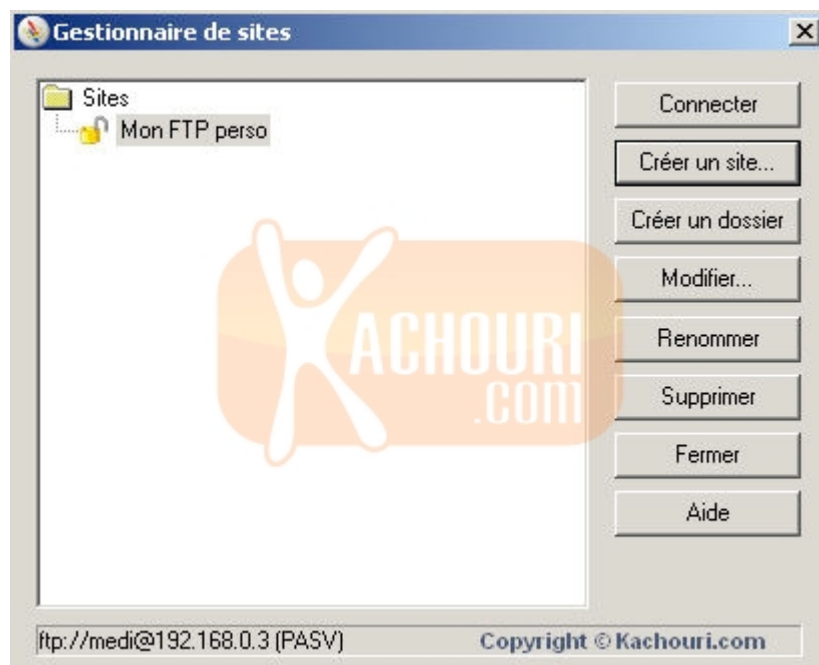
Gestionnaire de sites

Sites
Mon FTP perso

Connecter
Créer un site...
Créer un dossier
Modifier...
Renommer
Supprimer
Fermer
Aide

KACHOURI
.COM

ftp://medi@192.168.0.3 (PASV)
Copyright © Kachouri.com